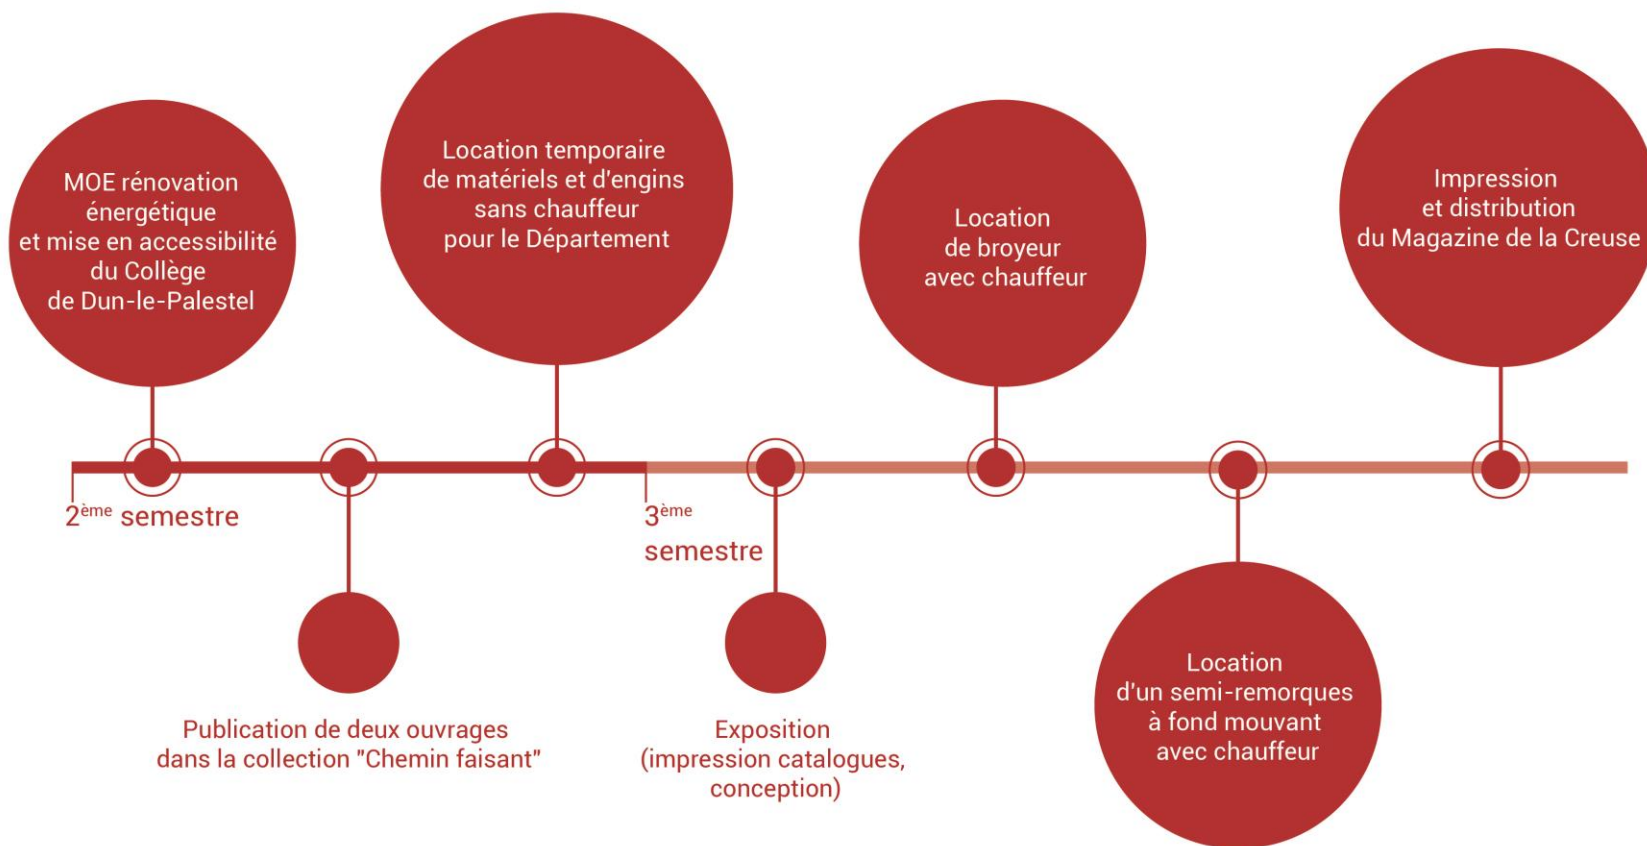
MOE rénovation énergétique et mise en accessibilité du Collège de Dun-le-Palestel

Location temporaire de matériels et d'engins sans chauffeur pour le Département

Location de broyeur avec chauffeur

Impression et distribution du Magazine de la Creuse

2$^{ème}$ semestre

3$^{ème}$ semestre

Publication de deux ouvrages dans la collection "Chemin faisant"

Exposition (impression catalogues, conception)

Location d'un semi-remorques à fond mouvant avec chauffeur